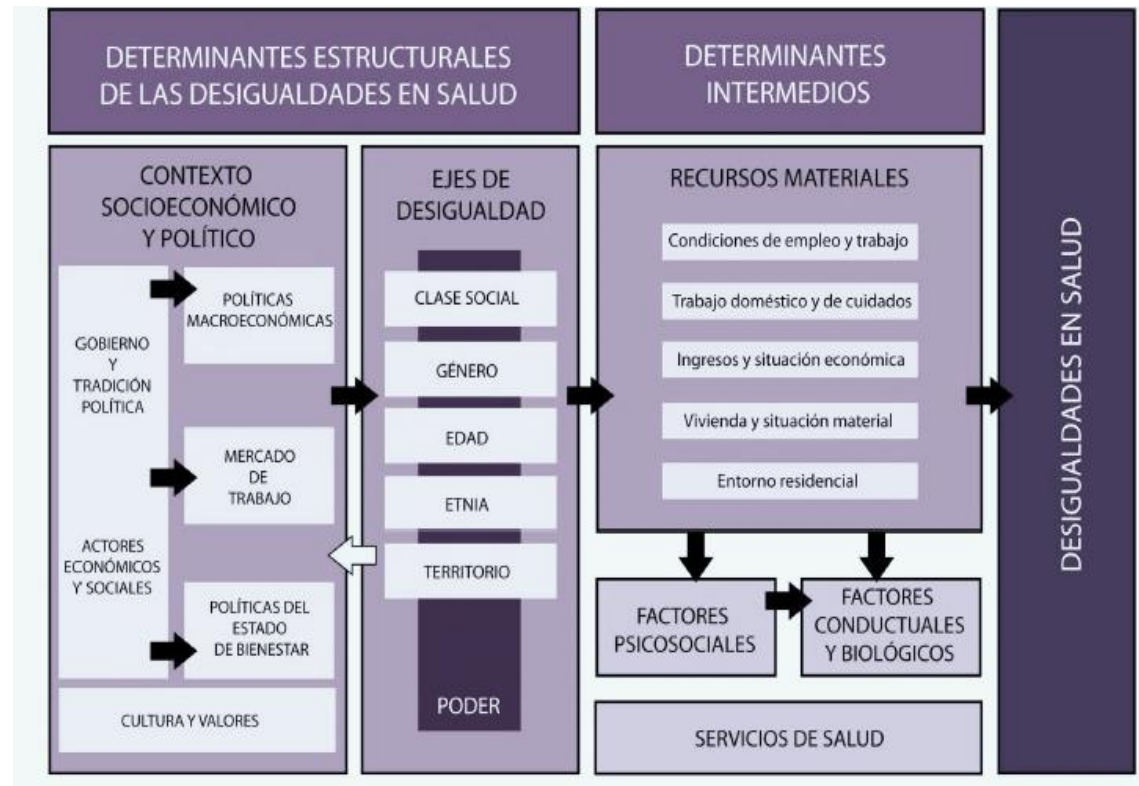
DETERMINANTES ESTRUCTURALES DE LAS DESIGUALDADES EN SALUD

DETERMINANTES INTERMEDIOS

DESIGUALDADES EN SALUD

CONTEXTO SOCIOECONÓMICO Y POLÍTICO

GOBIERNO Y TRADICIÓN POLÍTICA

ACTORES ECONÓMICOS Y SOCIALES

POLÍTICAS MACROECONÓMICAS

MERCADO DE TRABAJO

POLÍTICAS DEL ESTADO DE BIENESTAR

CULTURA Y VALORES

EJES DE DESIGUALDAD

CLASE SOCIAL

GÉNERO

EDAD

ETNIA

TERRITORIO

PODER

RECURSOS MATERIALES

Condiciones de empleo y trabajo

Trabajo doméstico y de cuidados

Ingresos y situación económica

Vivienda y situación material

Entorno residencial

FACTORES PSICOSOCIALES

FACTORES CONDUCTUALES Y BIOLÓGICOS

SERVICIOS DE SALUD